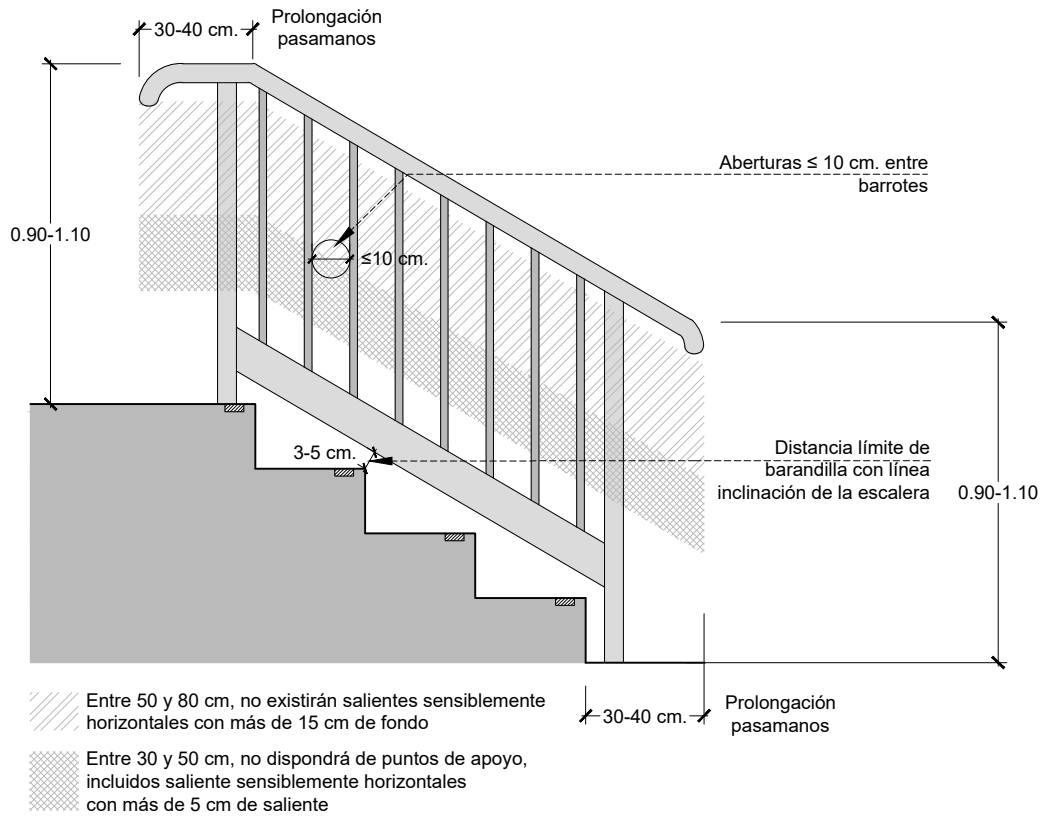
30-40 cm.

Prolongación pasamanos

0.90-1.10

Aberturas ≤ 10 cm. entre barrotes

≤10 cm.

3-5 cm.

Distancia límite de barandilla con línea inclinación de la escalera

0.90-1.10

30-40 cm.

Prolongación pasamanos

Entre 50 y 80 cm, no existirán salientes sensiblemente horizontales con más de 15 cm de fondo

Entre 30 y 50 cm, no dispondrá de puntos de apoyo, incluidos saliente sensiblemente horizontales con más de 5 cm de saliente